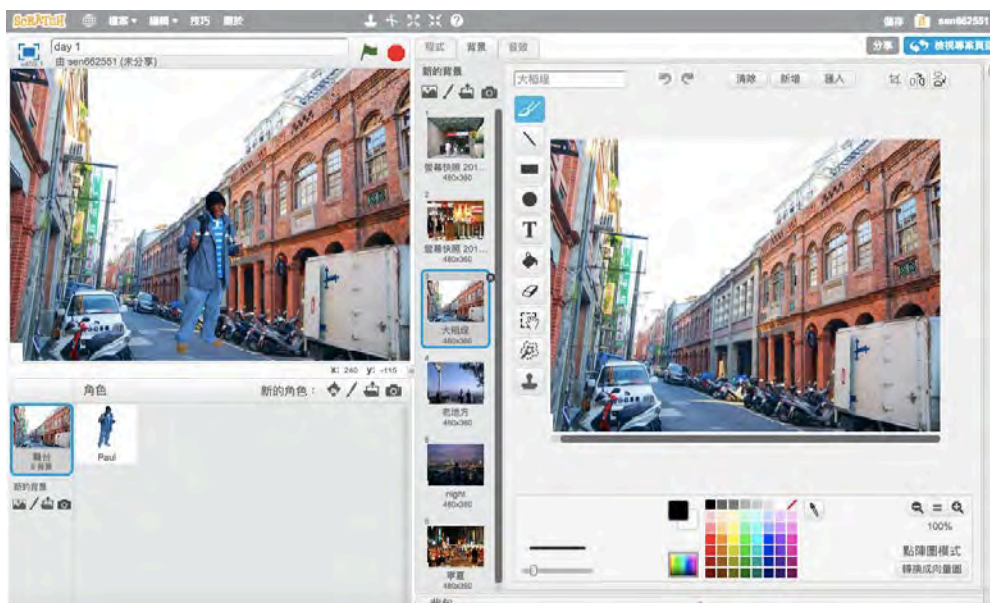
SCRATCH 檔案 編輯 技巧 關於

儲存 sen662551

day 1
由 sen662551 (未分享)

v458.1

x: 240 y: -115

角色 新的角色：

舞台
3 背景

Paul

新的背景

程式 背景 音效

新的背景

1
螢幕快照 201...
480x360

2
螢幕快照 201...
480x360

3
大稻埕
480x360

4
老地方
480x360

5
night
480x360

6
寧夏
480x360

大稻埕

清除 新增 匯入

分享 検視專案頁

100%

點陣圖模式
轉換成向量圖

背包